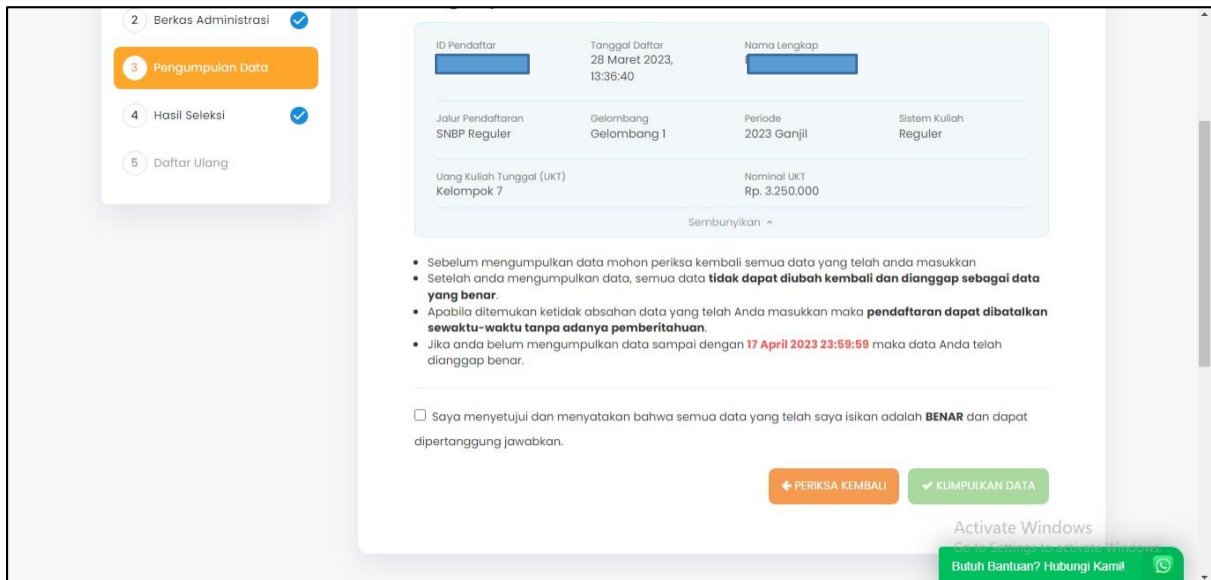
2 Berkas Administrasi

3 Pengumpulan Data

4 Hasil Seleksi

5 Daftar Ulang

| ID Pendaftar | Tanggal Daftar | Nama Lengkap | |
|---|---|---|---|
| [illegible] | 28 Maret 2023, 13:36:40 | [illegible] | |
| Jalur Pendaftaran | Gelombang | Periode | Sistem Kuliah |
| SNBP Reguler | Gelombang 1 | 2023 Ganjil | Reguler |
| Uang Kuliah Tunggal (UKT) | | Nominal UKT | |
| Kelompok 7 | | Rp. 3.250.000 | |

Sembunyikan ^

• Sebelum mengumpulkan data mohon periksa kembali semua data yang telah anda masukkan
• Setelah anda mengumpulkan data, semua data **tidak dapat diubah kembali dan dianggap sebagai data yang benar**.
• Apabila ditemukan ketidak absahan data yang telah Anda masukkan maka **pendaftaran dapat dibatalkan sewaktu-waktu tanpa adanya pemberitahuan**.
• Jika anda belum mengumpulkan data sampai dengan **17 April 2023 23:59:59** maka data Anda telah dianggap benar.

Saya menyetujui dan menyatakan bahwa semua data yang telah saya isikan adalah **BENAR** dan dapat dipertanggung jawabkan.

PERIKSA KEMBALI

KUMPULKAN DATA

Activate Windows
Go to Settings to activate Windows.

Butuh Bantuan? Hubungi Kami!